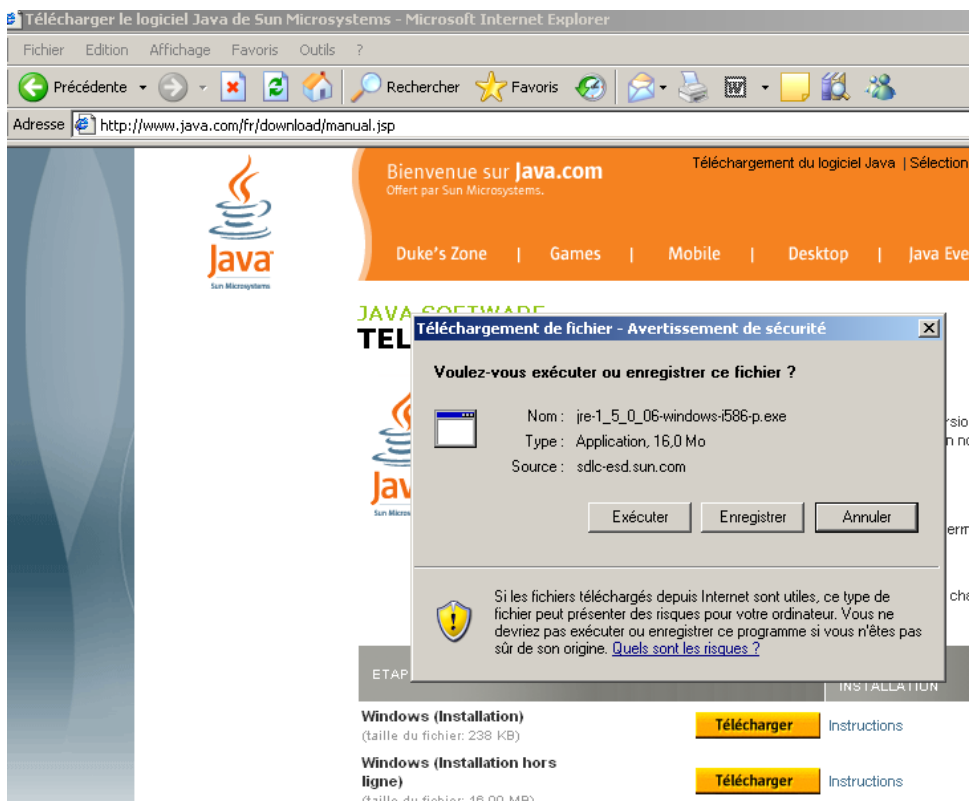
Télécharger le logiciel Java de Sun Microsystems - Microsoft Internet Explorer

Fichier Edition Affichage Favoris Outils ?

Précédente Rechercher Favoris

Adresse http://www.java.com/fr/download/manual.jsp

Java
Sun Microsystems

Bienvenue sur Java.com
Offert par Sun Microsystems.

Téléchargement du logiciel Java | Sélection

Duke's Zone | Games | Mobile | Desktop | Java Eve

JAVA SOFTWARE
TEL

Java
Sun Micros

rsio
n no

erm

cha

ETAP

INSTALLATION

Téléchargement de fichier - Avertissement de sécurité

Voulez-vous exécuter ou enregistrer ce fichier ?

Nom : jre-1_5_0_06-windows-i586-p.exe
Type : Application, 16,0 Mo
Source : sdlc-esd.sun.com

Exécuter Enregistrer Annuler

Si les fichiers téléchargés depuis Internet sont utiles, ce type de fichier peut présenter des risques pour votre ordinateur. Vous ne devriez pas exécuter ou enregistrer ce programme si vous n'êtes pas sûr de son origine. Quels sont les risques ?

Windows (Installation)
(taille du fichier: 238 KB)
Télécharger Instructions

Windows (Installation hors ligne)
(taille du fichier: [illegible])
Télécharger Instructions